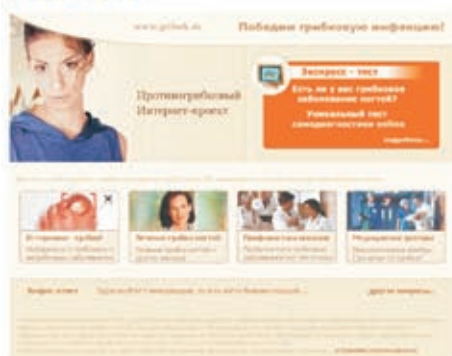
www.gribok.ru

Победим грибковую инфекцию!

Противогрибковый Интернет-проект

Экспресс - тест

Есть ли у вас грибковое заболевание ногтей?

Уникальный тест самодиагностики online

подробнее...

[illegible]

Истории - грибок

Лечение грибка ногтей

Профилактика

Медицинские центры

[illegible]

другие вопросы...

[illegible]